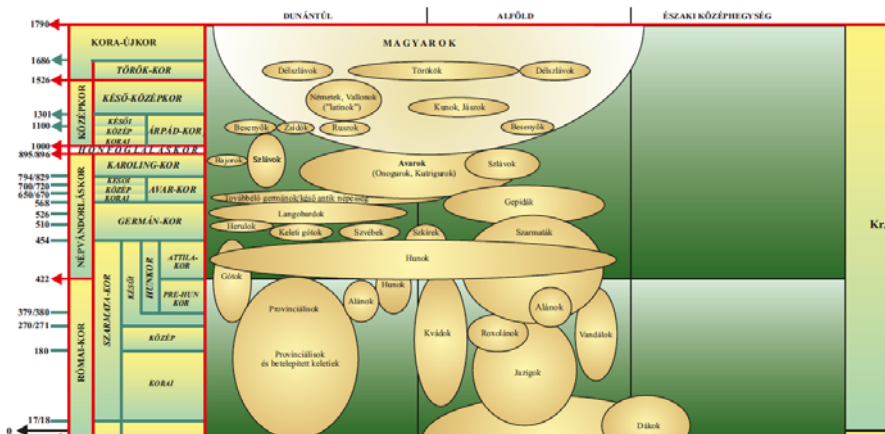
1790
1686
1526
1301
1100
1000
895/896
794/829
700/720
650/670
568
526
510
454
422
379/380
270/271
180
17/18
0

KORA-ÚJKOR
TÖRÖK-KOR
KÖZÉPKOR
KÉSŐ-KÖZÉPKOR
KÉSŐI
KÖZÉP
KORAI
ÁRPÁD-KOR
HONFOGLALÁS KOR
NÉPVÁNDORLÁS KOR
KAROLING-KOR
KÉSŐI
KÖZÉP
KORAI
AVAR-KOR
GERMÁN-KOR
SZARMATA-KOR
KÉSŐI
HUNKOR
ATTILA-KOR
PRE-HUN KOR
KÖZÉP
KORAI
RÓMAI-KOR

DUNÁNTÚL
ALFÖLD
ÉSZAKI KÖZÉPHEGYSÉG

MAGYAROK
Délszlávok
Törökök
Délszlávok
Németek, Vallonok ("latinok")
Kunok, Jászok
Besenyők
Zsidók
Ruszok
Besenyők
Bajorok
Szlávok
Avarok (Onogurok, Kutrigurok)
Szlávok
Továbbélő germánok/késő antik népesség
Gepidák
Langobardok
Herulok
Keleti gótok
Szvébek
Szkírek
Szarmaták
Hunok
Gótok
Hunok
Alánok
Provinciálisok
Alánok
Provinciálisok és betelepített keletiek
Kvádok
Roxolánok
Vandálok
Jazigok
Dákok
Kr